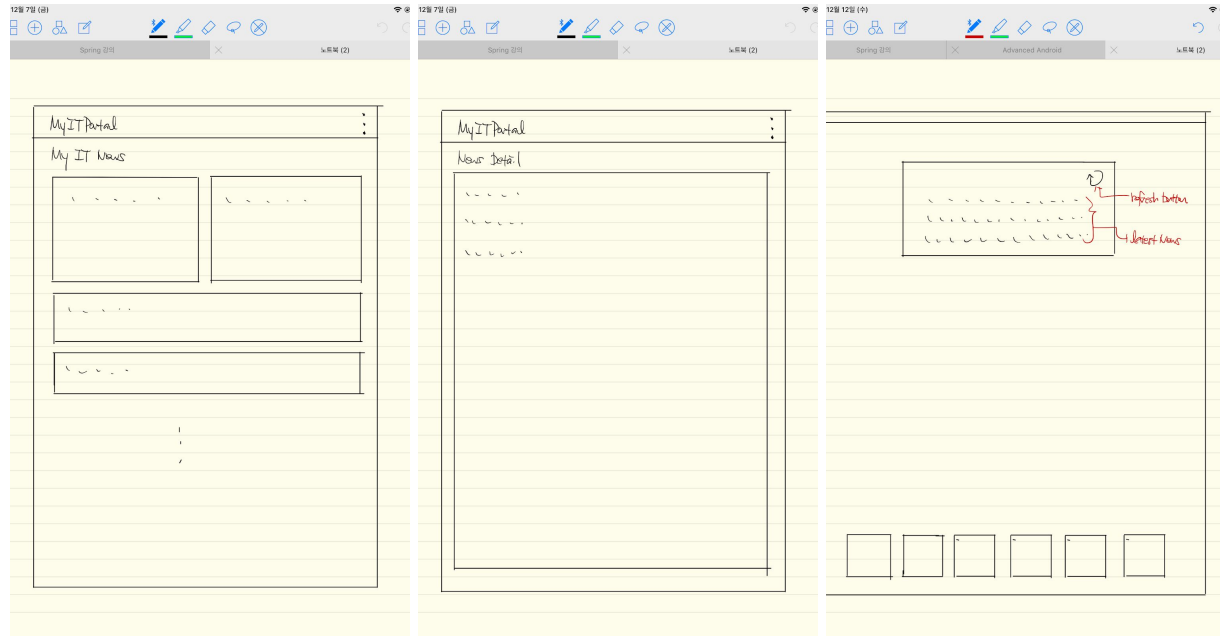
12월 7일 (금)

Spring 강의

노트북 (2)

MyITPortal

My IT News

12월 7일 (금)

Spring 강의

노트북 (2)

MyITPortal

News Detail

12월 12일 (수)

Spring 강의

Advanced Android

노트북 (2)

refresh button

latest News